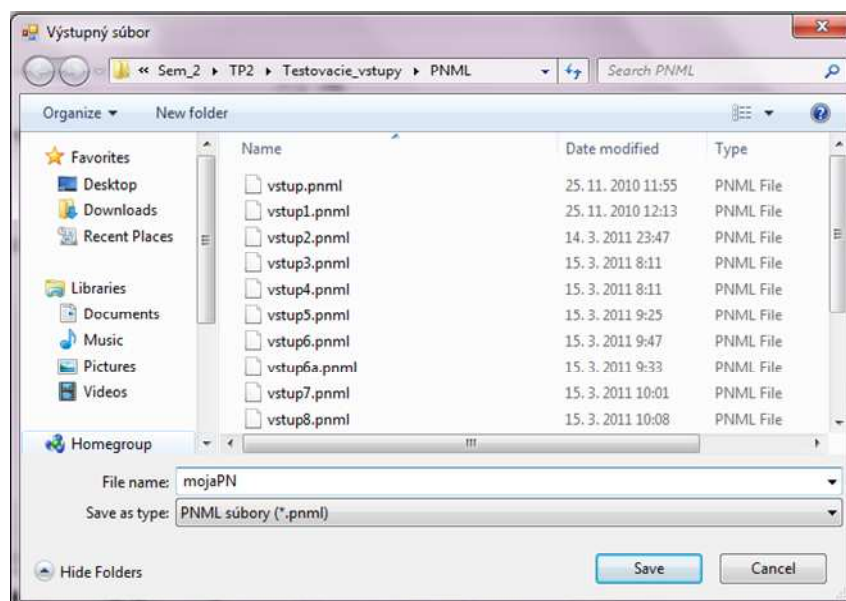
Výstupný súbor

« Sem_2 ▸ TP2 ▸ Testovacie_vstupy ▸ PNML

Search PNML

Organize ▾ New folder

Favorites
Desktop
Downloads
Recent Places

Libraries
Documents
Music
Pictures
Videos

Homegroup

| Name | Date modified | Type |
|---|---|---|
| vstup.pnml | 25. 11. 2010 11:55 | PNML File |
| vstup1.pnml | 25. 11. 2010 12:13 | PNML File |
| vstup2.pnml | 14. 3. 2011 23:47 | PNML File |
| vstup3.pnml | 15. 3. 2011 8:11 | PNML File |
| vstup4.pnml | 15. 3. 2011 8:11 | PNML File |
| vstup5.pnml | 15. 3. 2011 9:25 | PNML File |
| vstup6.pnml | 15. 3. 2011 9:47 | PNML File |
| vstup6a.pnml | 15. 3. 2011 9:33 | PNML File |
| vstup7.pnml | 15. 3. 2011 10:01 | PNML File |
| vstup8.pnml | 15. 3. 2011 10:08 | PNML File |

File name: mojaPN
Save as type: PNML súbory (*.pnml)

Hide Folders

Save Cancel